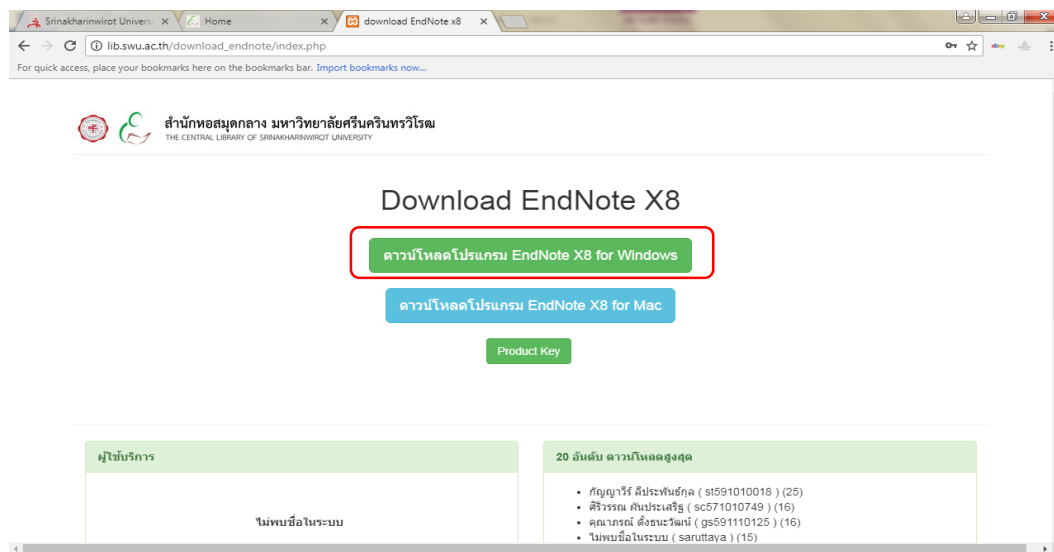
Srinakharinwirot Univers | Home | download EndNote x8

lib.swu.ac.th/download_endnote/index.php

For quick access, place your bookmarks here on the bookmarks bar. Import bookmarks now...

สำนักหอสมุดกลาง มหาวิทยาลัยศรีนครินทรวิโรฒ
THE CENTRAL LIBRARY OF SRINAKHARINWIROT UNIVERSITY

Download EndNote X8

ดาวน์โหลดโปรแกรม EndNote X8 for Windows

ดาวน์โหลดโปรแกรม EndNote X8 for Mac

Product Key

ผู้ใช้บริการ

ไม่พบชื่อในระบบ

20 อันดับ ดาวน์โหลดสูงสุด

- กัญญาวีร์ ลีประพันธ์กุล ( st591010018 ) (25)
- ศิริวรรณ คันประเสริฐ ( sc571010749 ) (16)
- คุณาภรณ์ ตั้งธนะวัฒน์ ( gs591110125 ) (16)
- ไม่พบชื่อในระบบ ( saruttaya ) (15)